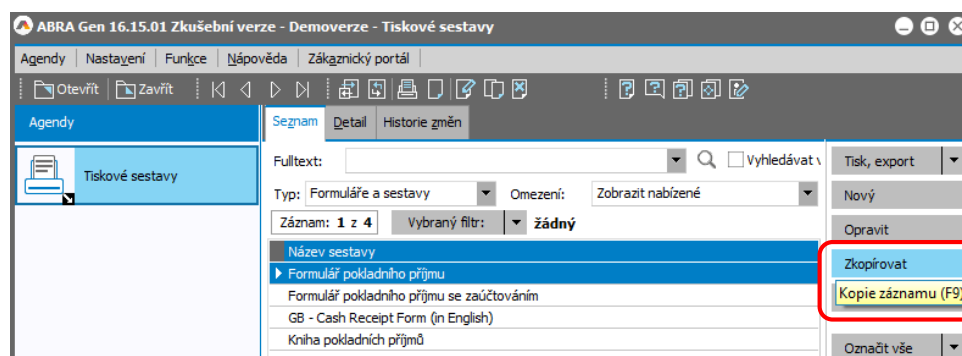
ABRA Gen 16.15.01 Zkušební verze - Demoverze - Tiskové sestavy

Agendy | Nastavení | Funkce | Nápověda | Zákaznický portál

Otevřít | Zavřít

Agendy

Tiskové sestavy

Seznam | Detail | Historie změn

Fulltext:
Vyhledávat v

Typ: Formuláře a sestavy
Omezení: Zobrazit nabízené

Záznam: 1 z 4
Vybraný filtr: žádný

| Název sestavy |
|---|
| Formulář pokladního příjmu |
| Formulář pokladního příjmu se zaúčtováním |
| GB - Cash Receipt Form (in English) |
| Kniha pokladních příjmů |

Tisk, export
Nový
Opravit
Zkopírovat
Kopie záznamu (F9)
Označit vše